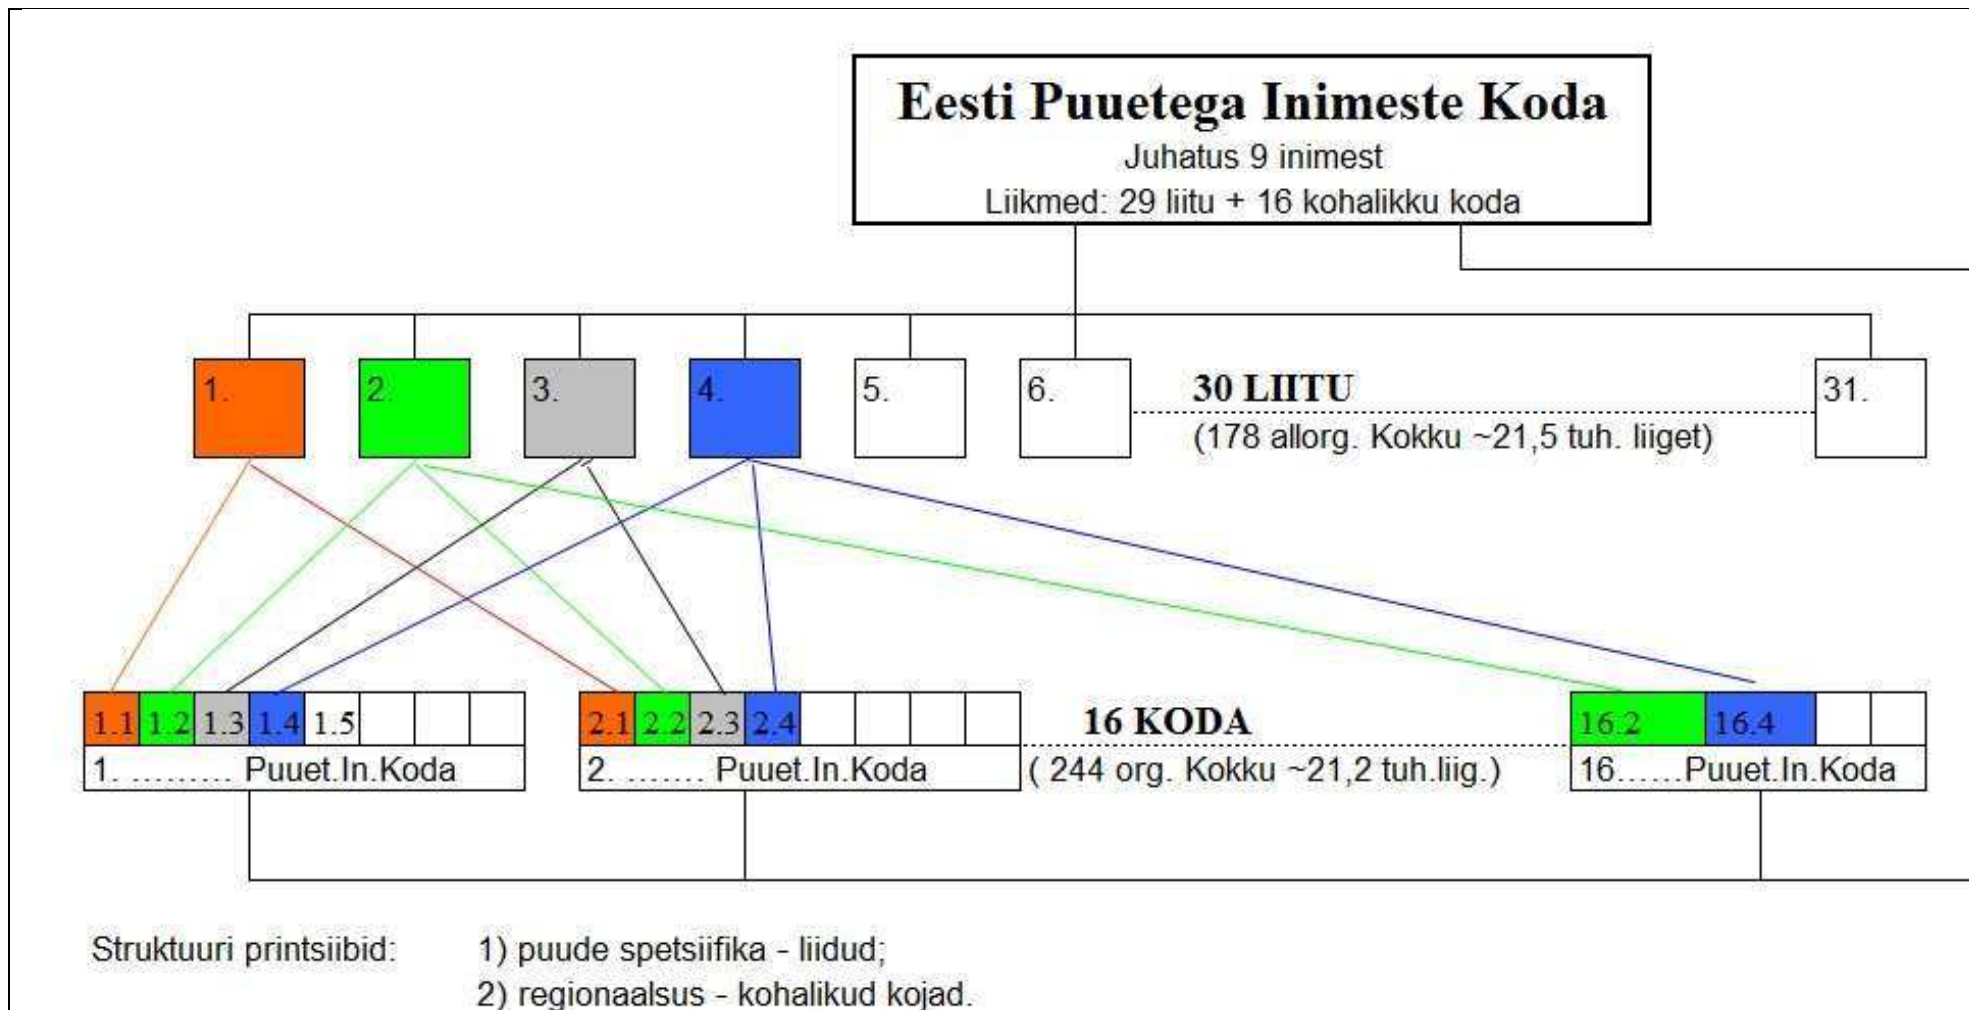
Eesti Puuetega Inimeste Koda
Juhatus 9 inimest
Liikmed: 29 liitu + 16 kohalikku koda

1. 2. 3. 4. 5. 6.

30 LIITU
(178 allorg. Kokku ~21,5 tuh. liiget)

31.

1.1 1.2 1.3 1.4 1.5
1. ……… Puuet.In.Koda

2.1 2.2 2.3 2.4
2. ……. Puuet.In.Koda

16 KODA
( 244 org. Kokku ~21,2 tuh.liig.)

16.2 16.4
16……Puuet.In.Koda

Struktuuri printsiibid: 1) puude spetsiifika - liidud;
2) regionaalsus - kohalikud kojad.